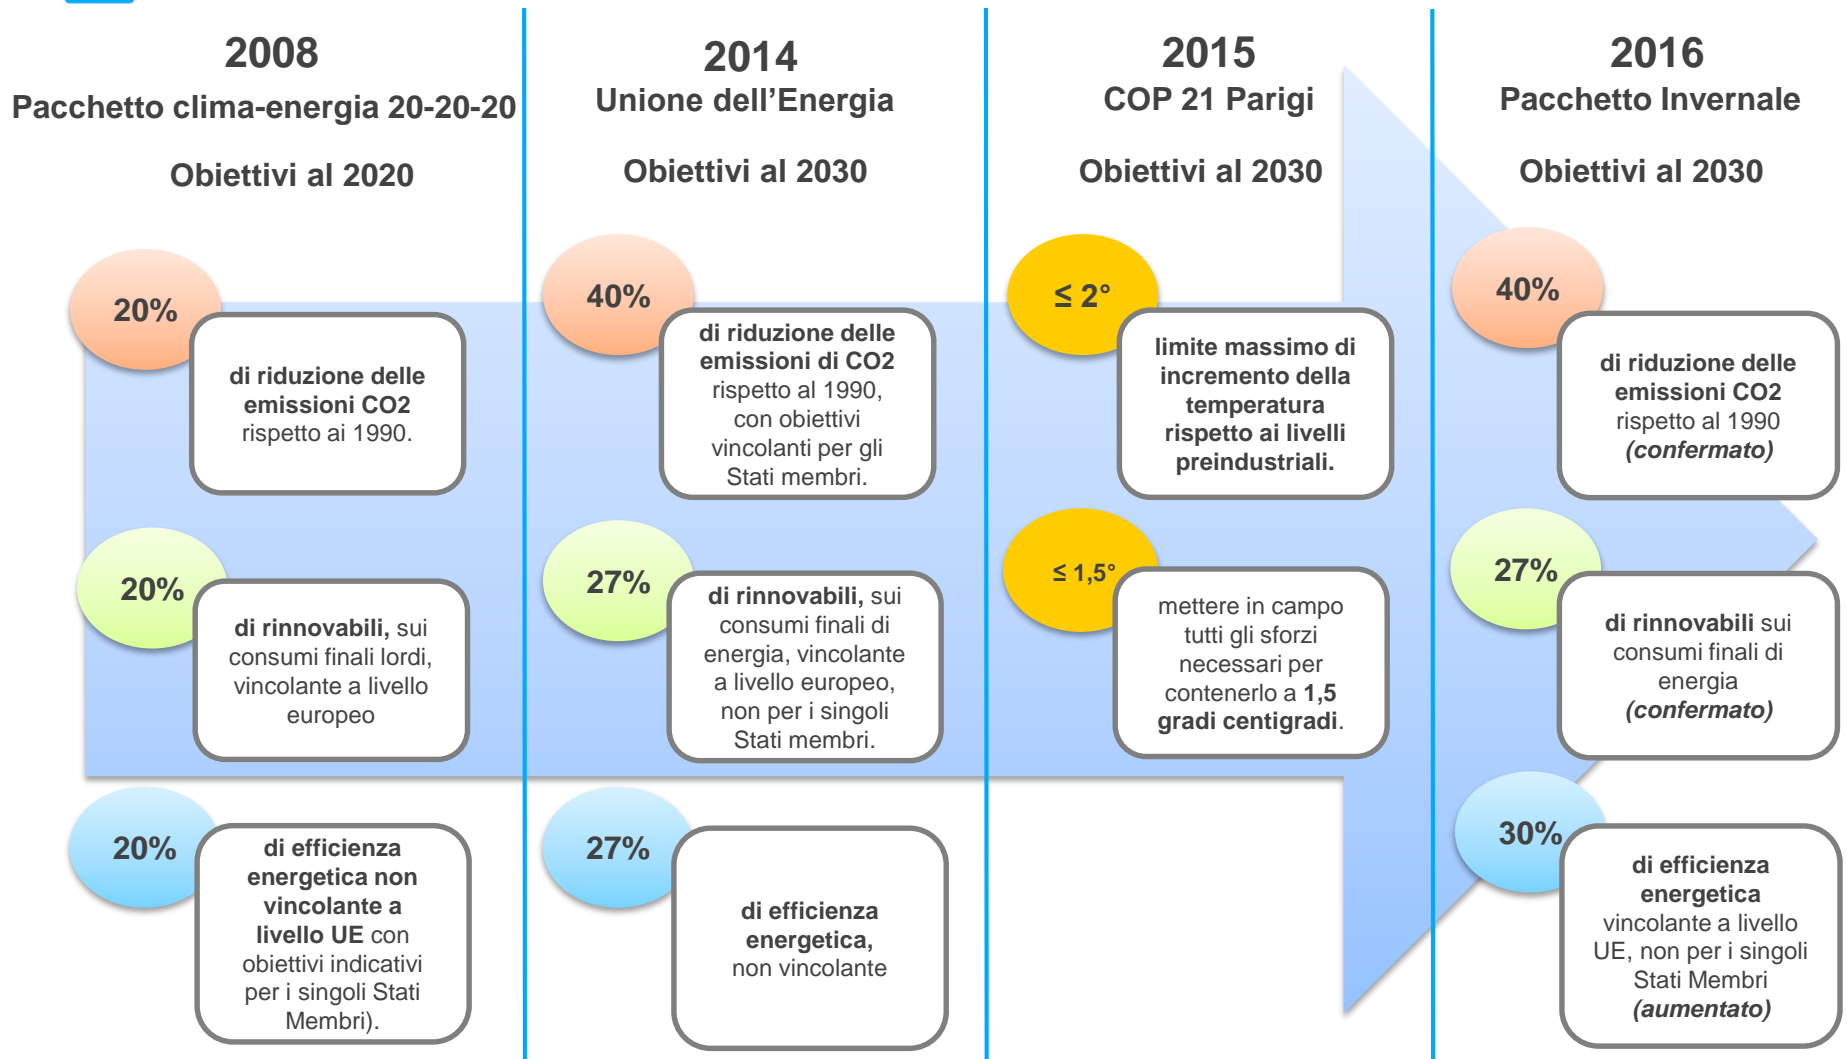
2008
Pacchetto clima-energia 20-20-20

Obiettivi al 2020

20%
di riduzione delle emissioni CO2 rispetto ai 1990.

20%
di rinnovabili, sui consumi finali lordi, vincolante a livello europeo

20%
di efficienza energetica non vincolante a livello UE con obiettivi indicativi per i singoli Stati Membri).

2014
Unione dell'Energia

Obiettivi al 2030

40%
di riduzione delle emissioni di CO2 rispetto al 1990, con obiettivi vincolanti per gli Stati membri.

27%
di rinnovabili, sui consumi finali di energia, vincolante a livello europeo, non per i singoli Stati membri.

27%
di efficienza energetica, non vincolante

2015
COP 21 Parigi

Obiettivi al 2030

≤ 2°
limite massimo di incremento della temperatura rispetto ai livelli preindustriali.

≤ 1,5°
mettere in campo tutti gli sforzi necessari per contenerlo a 1,5 gradi centigradi.

2016
Pacchetto Invernale

Obiettivi al 2030

40%
di riduzione delle emissioni CO2 rispetto al 1990 (confermato)

27%
di rinnovabili sui consumi finali di energia (confermato)

30%
di efficienza energetica vincolante a livello UE, non per i singoli Stati Membri (aumentato)